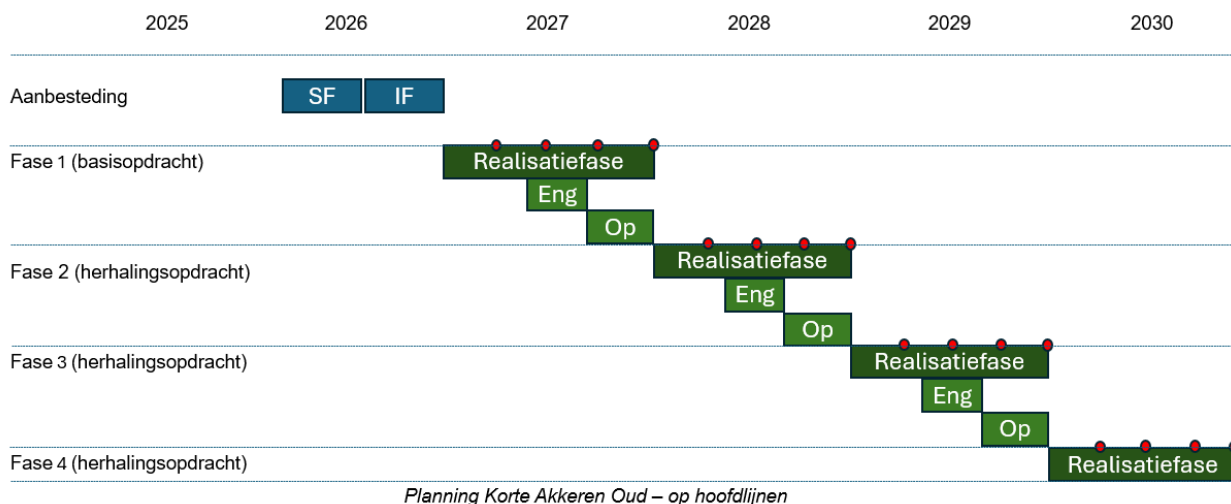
2025 2026 2027 2028 2029 2030

Aanbesteding SF IF

Fase 1 (basisopdracht) Realisatiefase Eng Op

Fase 2 (herhalingsopdracht) Realisatiefase Eng Op

Fase 3 (herhalingsopdracht) Realisatiefase Eng Op

Fase 4 (herhalingsopdracht) Realisatiefase

Planning Korte Akkeren Oud – op hoofdlijnen